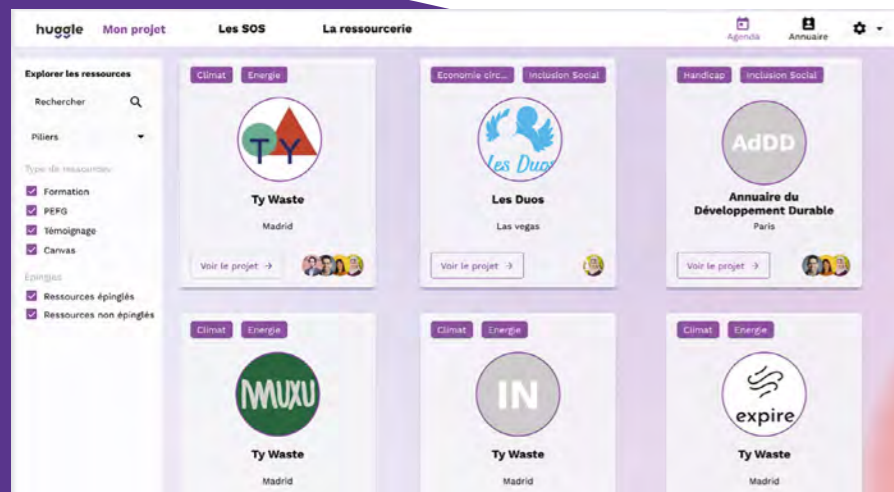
huggle Mon projet Les SOS La ressourcerie

Agenda Annuaire

Explorer les ressources

Rechercher

Piliers

Type de ressources

Formation

PEFG

Témoignage

Canvas

Épinglés

Ressources épinglés

Ressources non épinglés

Climat Energie

TY

Ty Waste

Madrid

Voir le projet →

Economie circ... Inclusion Social

Les Duos

Les Duos

Las vegas

Voir le projet →

Handicap Inclusion Social

AdDD

Annuaire du Développement Durable

Paris

Voir le projet →

Climat Energie

MUXU

Ty Waste

Madrid

Climat Energie

IN

Ty Waste

Madrid

Climat Energie

expire

Ty Waste

Madrid